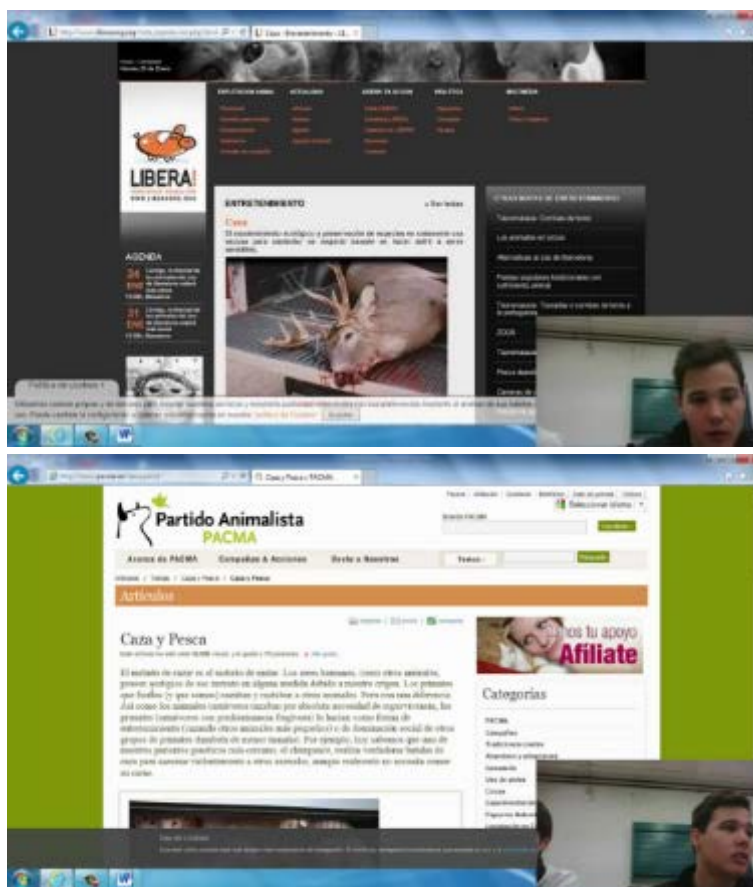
Caza - Entretenimiento - LI...

LIBERA!

AGENDA

24 ENE

31 ENE

ENTRETENIMIENTO

Caza

Política de cookies

Aceptar

Caza y Pesca | PACMA

Partido Animalista PACMA

Acerca de PACMA

Campañas & Acciones

Únete a Nosotros

Artículos

Caza y Pesca

Afiliate

Categorías

Uso de Cookies